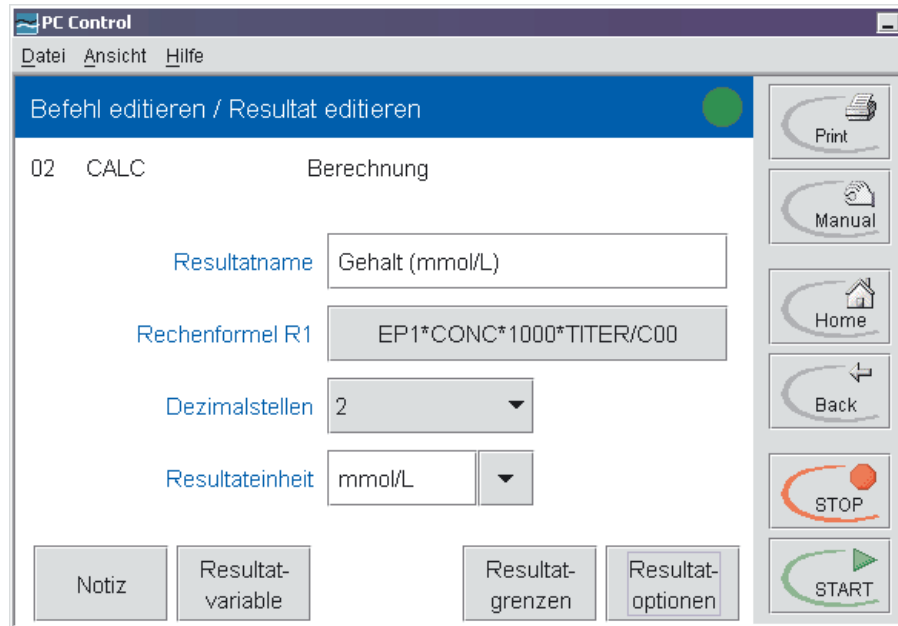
PC Control

Datei Ansicht Hilfe

Befehl editieren / Resultat editieren

02 CALC Berechnung

Resultatname Gehalt (mmol/L)

Rechenformel R1 EP1*CONC*1000*TITER/C00

Dezimalstellen 2

Resultateinheit mmol/L

Notiz

Resultat-variable

Resultat-grenzen

Resultat-optionen

Print

Manual

Home

Back

STOP

START